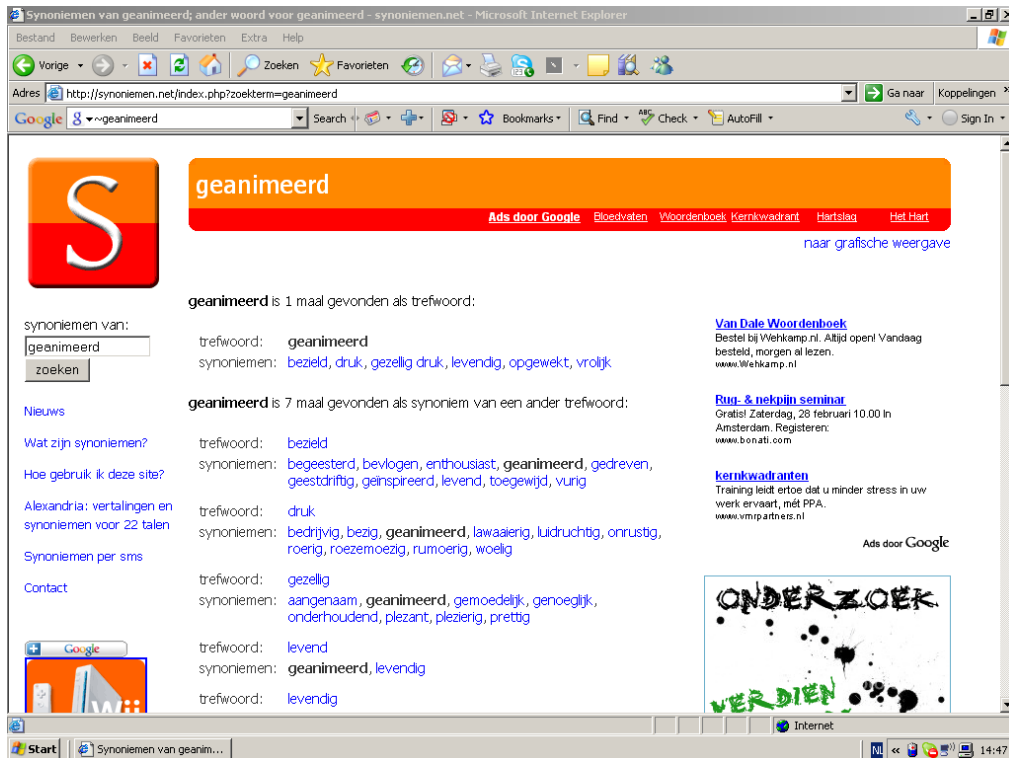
Synoniemen van geanimeerd; ander woord voor geanimeerd - synoniemen.net - Microsoft Internet Explorer

Bestand Bewerken Beeld Favorieten Extra Help

Vorige Zoeken Favorieten

Adres http://synoniemen.net/index.php?zoekterm=geanimeerd Ga naar Koppelingen

Google ~geanimeerd Search Bookmarks Find Check AutoFill Sign In

S

geanimeerd

Ads door Google Bloedvaten Woordenboek Kernkwadrant Hartslag Het Hart

naar grafische weergave

synoniemen van:
geanimeerd
zoeken

Nieuws

Wat zijn synoniemen?

Hoe gebruik ik deze site?

Alexandria: vertalingen en synoniemen voor 22 talen

Synoniemen per sms

Contact

Google

Wii

geanimeerd is 1 maal gevonden als trefwoord:

trefwoord: geanimeerd
synoniemen: bezield, druk, gezellig druk, levendig, opgewekt, vrolijk

geanimeerd is 7 maal gevonden als synoniem van een ander trefwoord:

trefwoord: bezield
synoniemen: begeesterd, bevlogen, enthousiast, geanimeerd, gedreven, geestdriftig, geïnspireerd, levend, toegewijd, vurig

trefwoord: druk
synoniemen: bedrijvig, bezig, geanimeerd, lawaaierig, luidruchtig, onrustig, roerig, roezemoezig, rumoerig, woelig

trefwoord: gezellig
synoniemen: aangenaam, geanimeerd, gemoedelijk, genoeglijk, onderhoudend, plezant, plezierig, prettig

trefwoord: levend
synoniemen: geanimeerd, levendig

trefwoord: levendig

Van Dale Woordenboek
Bestel bij Wehkamp.nl. Altijd open! Vandaag besteld, morgen al lezen.
www.Wehkamp.nl

Rug- & nekpijn seminar
Gratis! Zaterdag, 28 februari 10.00 In Amsterdam. Registeren:
www.bonati.com

kernkwadranten
Training leidt ertoe dat u minder stress in uw werk ervaart, mèt PPA.
www.vmrpartners.nl

Ads door Google

ONDERZOEK

VERDIEN

Internet

Start Synoniemen van geanim... NL 14:47